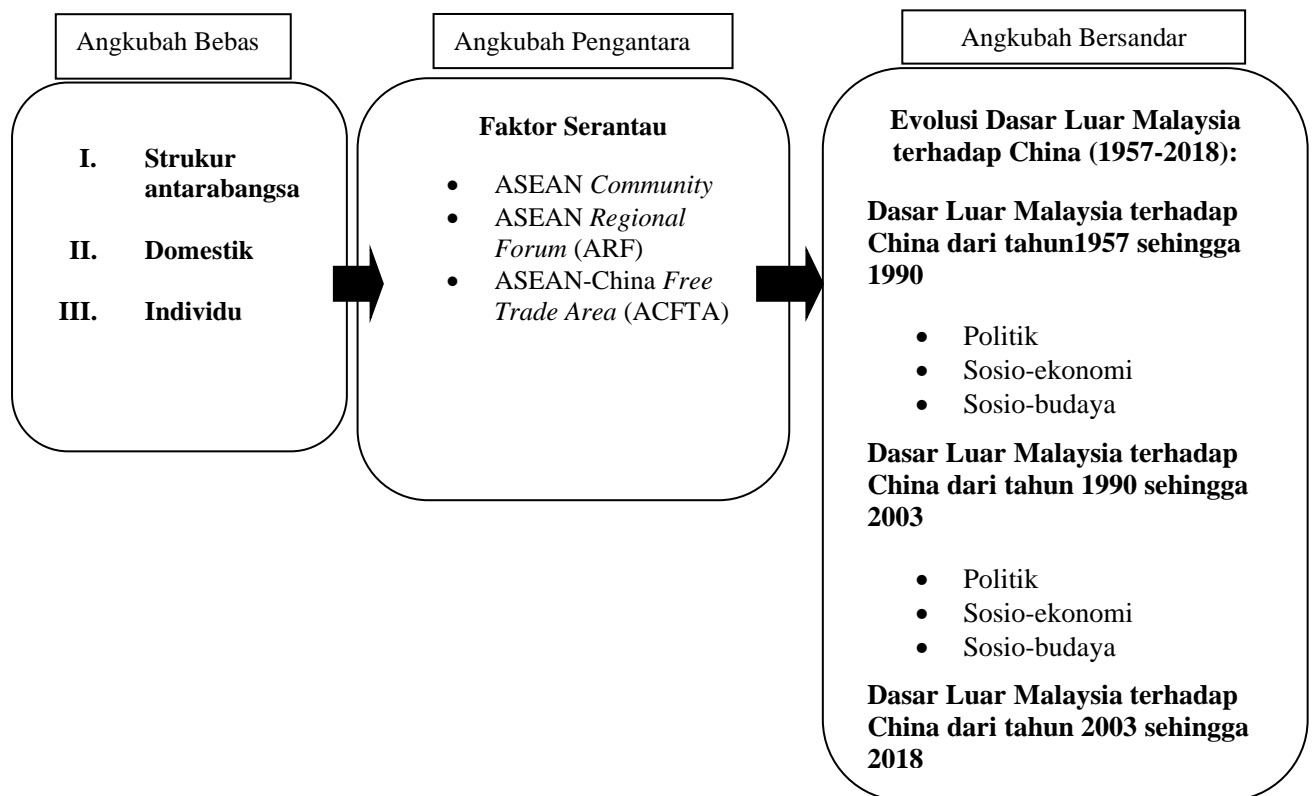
Angkubah Bebas

I. Strukur antarabangsa

II. Domestik

III. Individu

Angkubah Pengantara

Faktor Serantau

- ASEAN *Community*
- ASEAN *Regional Forum* (ARF)
- ASEAN-China *Free Trade Area* (ACFTA)

Angkubah Bersandar

Evolusi Dasar Luar Malaysia terhadap China (1957-2018):

Dasar Luar Malaysia terhadap China dari tahun1957 sehingga 1990

- Politik
- Sosio-ekonomi
- Sosio-budaya

Dasar Luar Malaysia terhadap China dari tahun 1990 sehingga 2003

- Politik
- Sosio-ekonomi
- Sosio-budaya

Dasar Luar Malaysia terhadap China dari tahun 2003 sehingga 2018